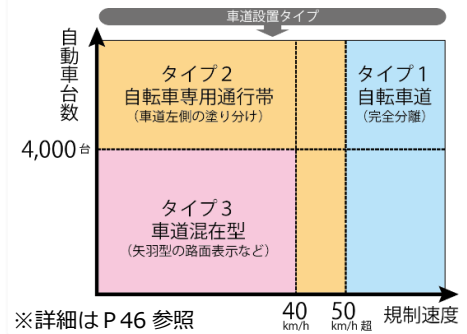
車道設置タイプ

自動車台数

タイプ2
自転車専用通行帯
（車道左側の塗り分け）

タイプ1
自転車道
（完全分離）

4,000台

タイプ3
車道混在型
（矢羽型の路面表示など）

※詳細はP46 参照

40 km/h

50 km/h 超

規制速度